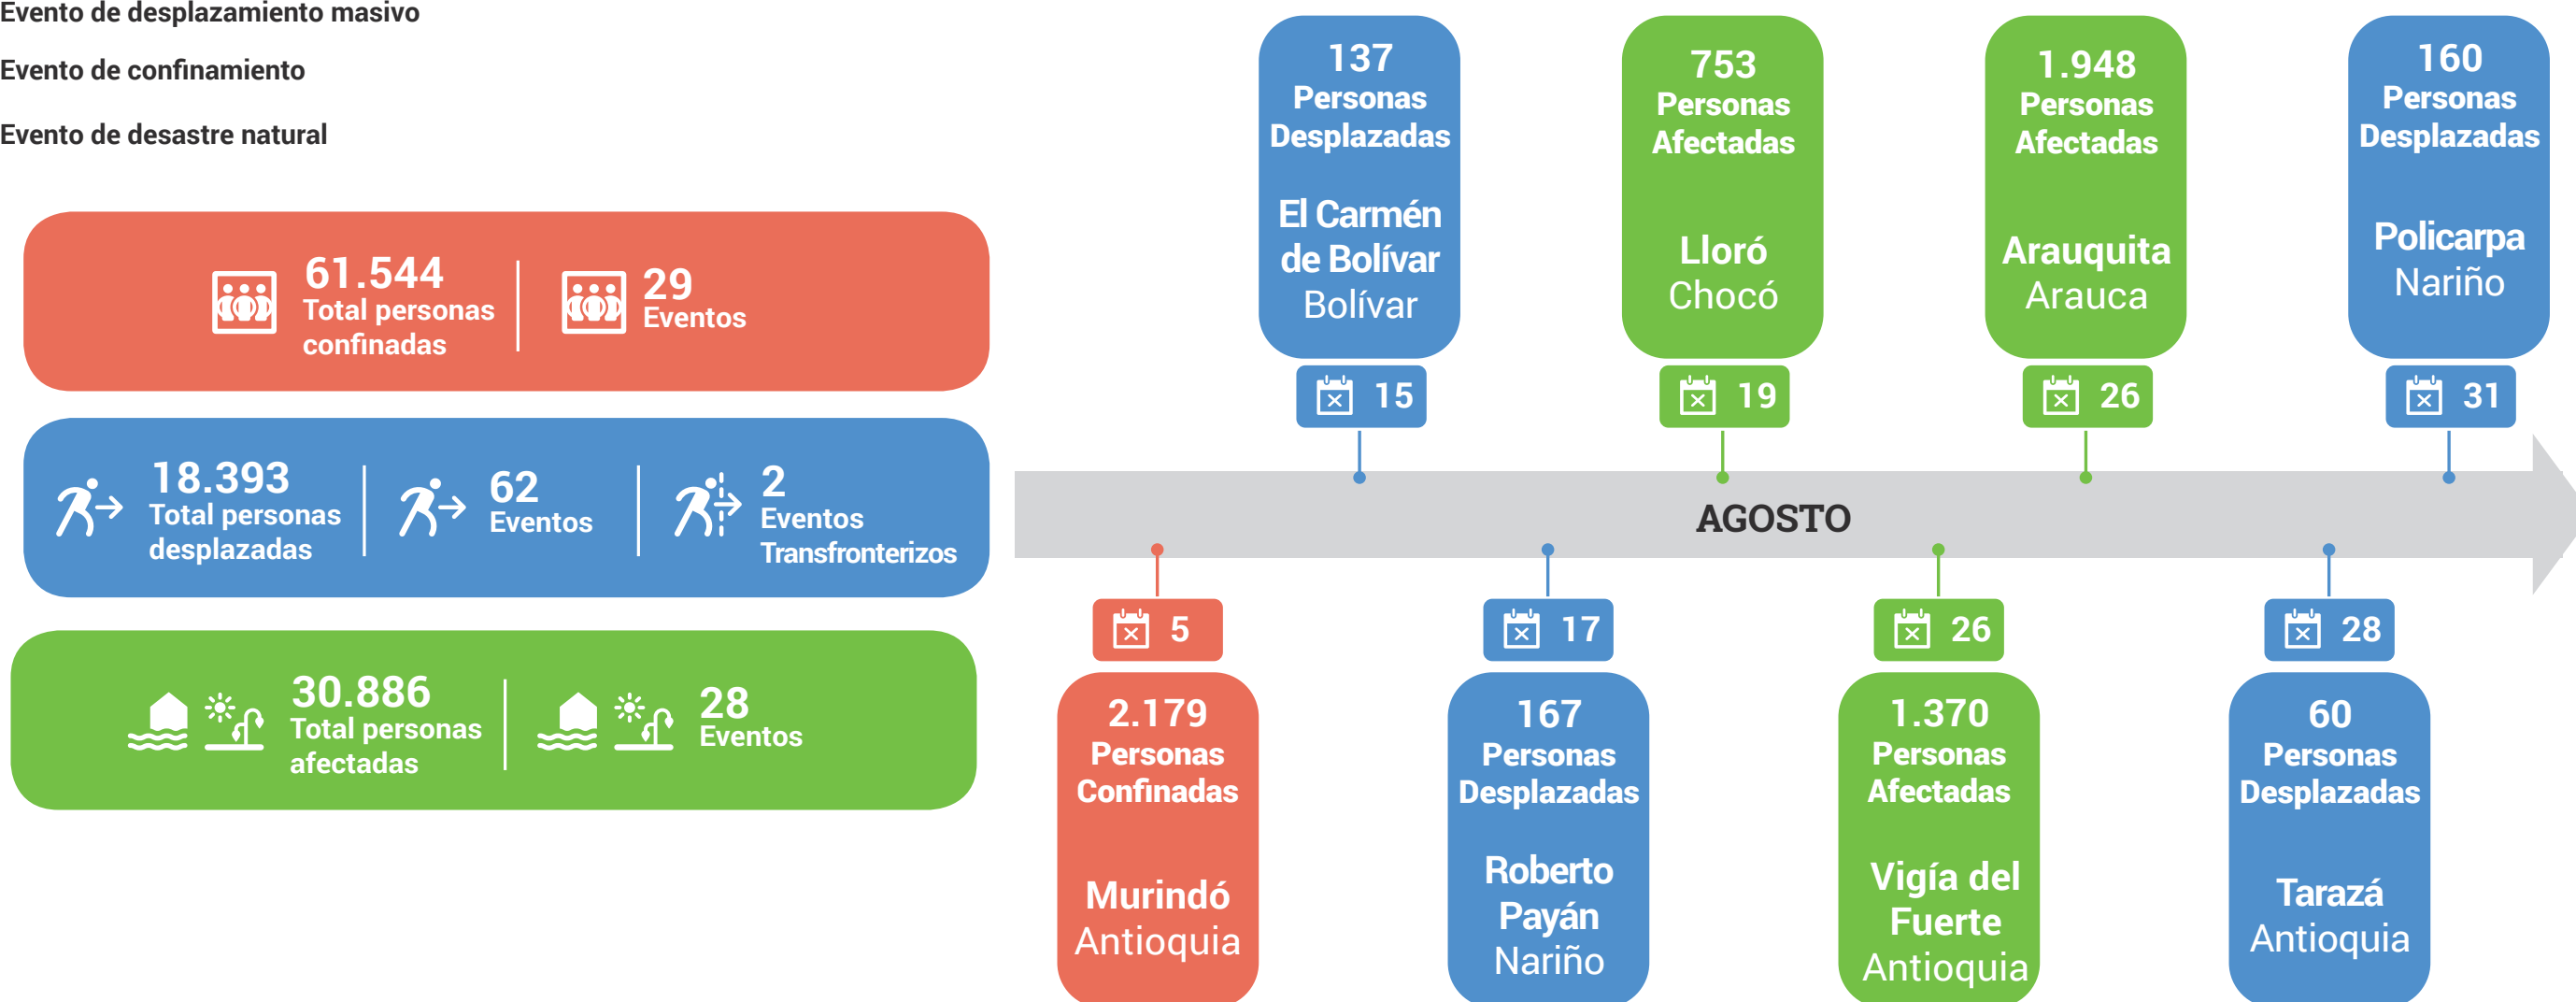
Evento de desplazamiento masivo

Evento de confinamiento

Evento de desastre natural

61.544 Total personas confinadas | 29 Eventos

18.393 Total personas desplazadas | 62 Eventos | 2 Eventos Transfronterizos

30.886 Total personas afectadas | 28 Eventos

AGOSTO

5
2.179 Personas Confinadas
Murindó
Antioquia

15
137 Personas Desplazadas
El Carmén de Bolívar
Bolívar

17
167 Personas Desplazadas
Roberto Payán
Nariño

19
753 Personas Afectadas
Lloró
Chocó

26
1.370 Personas Afectadas
Vigía del Fuerte
Antioquia

26
1.948 Personas Afectadas
Arauquita
Arauca

28
60 Personas Desplazadas
Tarazá
Antioquia

31
160 Personas Desplazadas
Policarpa
Nariño